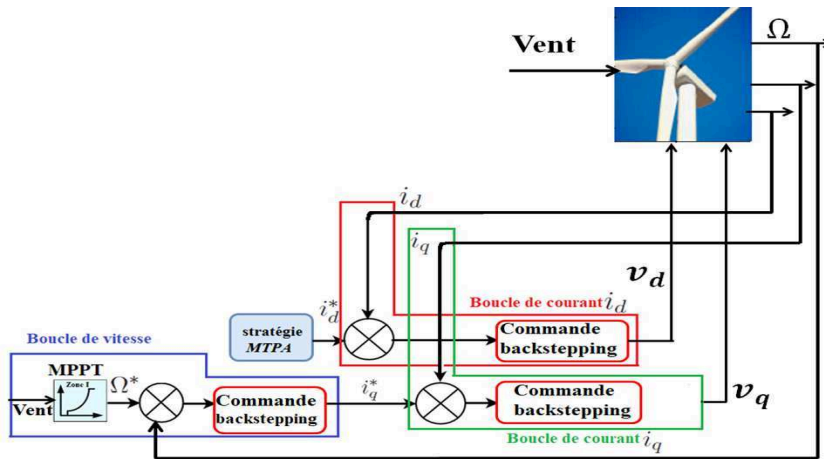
Vent

$\Omega$

$i_d$

$i_q$

$v_d$

Boucle de courant $i_d$

$i_d^*$

stratégie MTPA

Commande backstepping

Boucle de vitesse

MPPT

Zone I

$\Omega^*$

Vent

Commande backstepping

$i_q^*$

Commande backstepping

$v_q$

Boucle de courant $i_q$